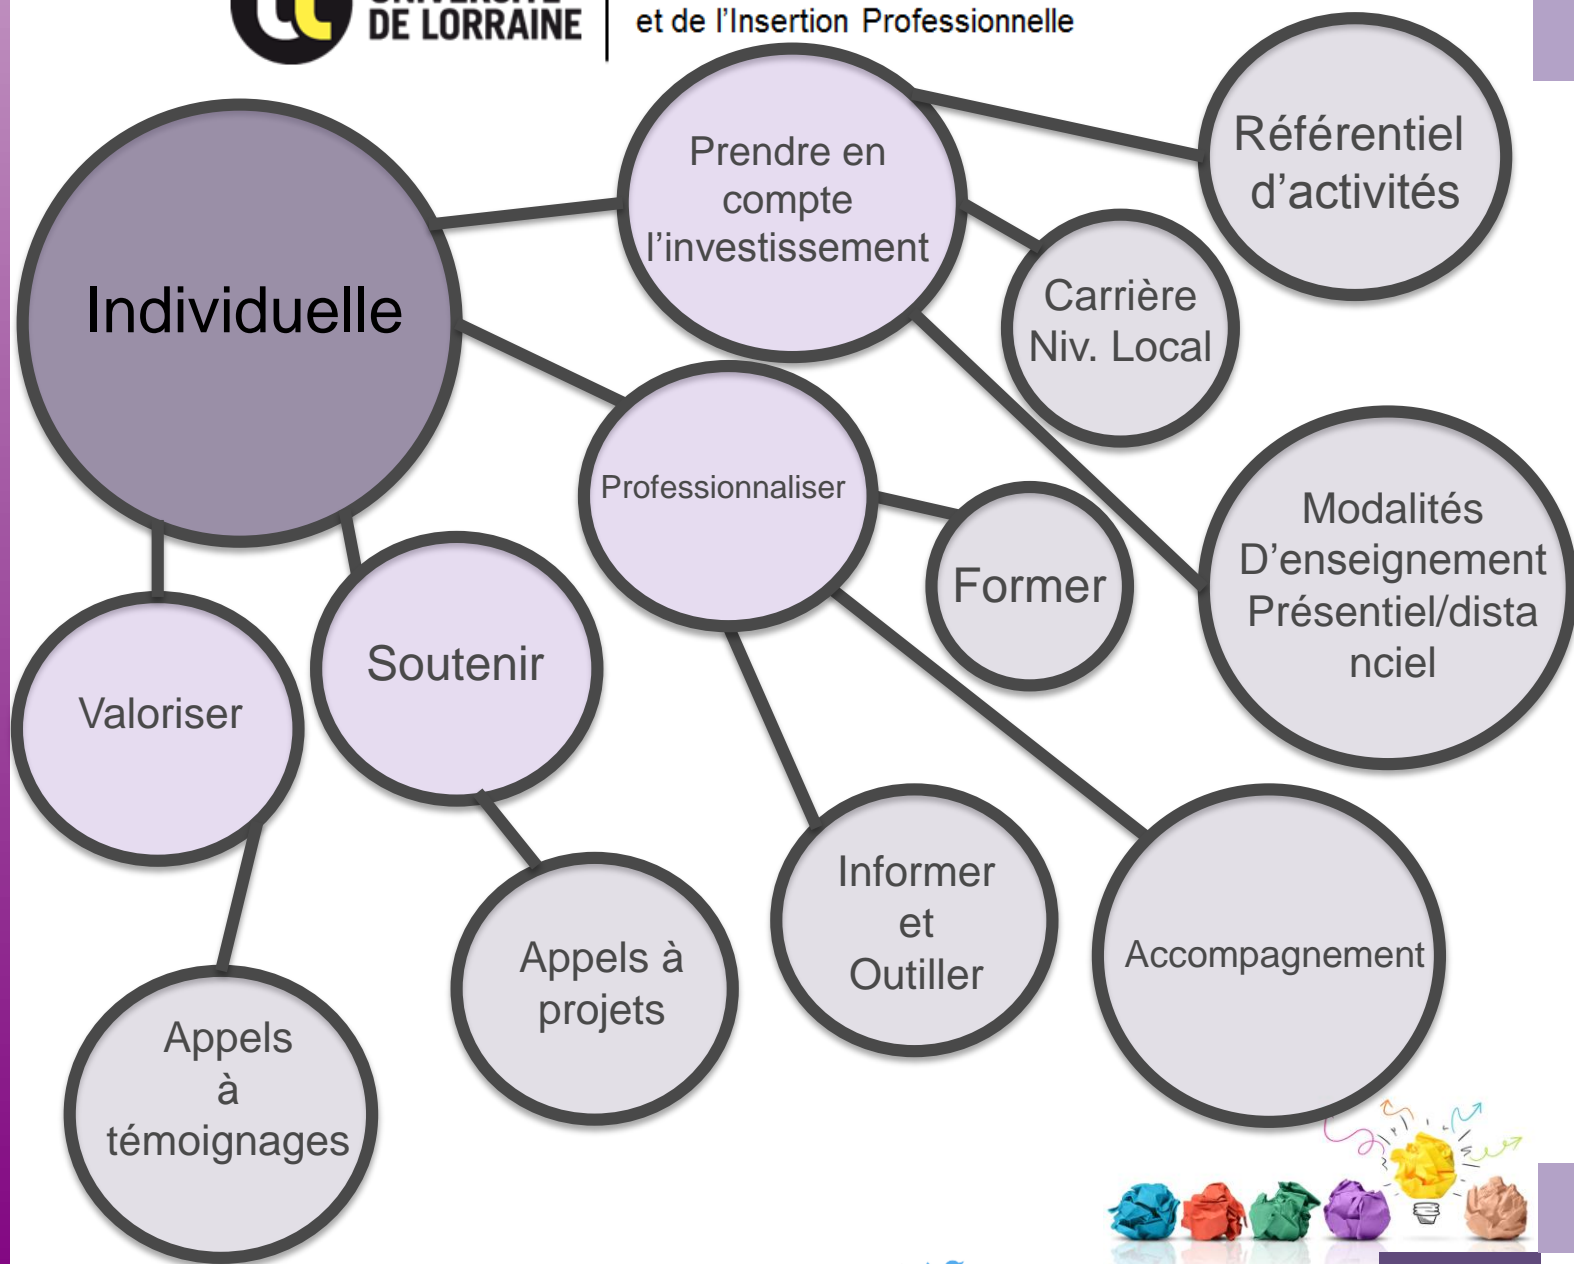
DE LORRAINE

et de l'Insertion Professionnelle

Individuelle

Prendre en compte l'investissement

Référentiel d'activités

Carrière Niv. Local

Professionnaliser

Modalités D'enseignement Présentiel/distanciel

Former

Valoriser

Soutenir

Informer et Outiller

Accompagnement

Appels à projets

Appels à témoignages